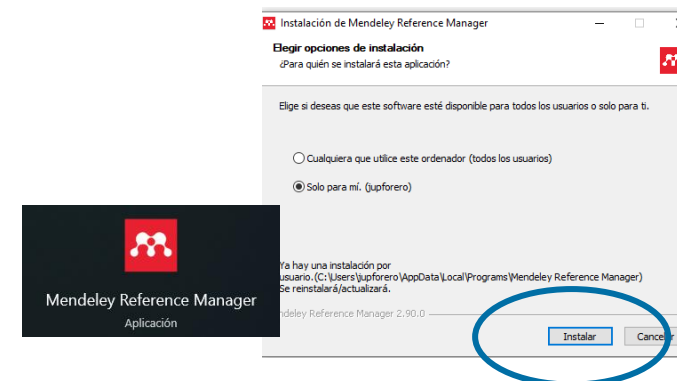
Mendeley Reference Manager
Aplicación

Instalación de Mendeley Reference Manager

Elegir opciones de instalación
¿Para quién se instalará esta aplicación?

Elige si deseas que este software esté disponible para todos los usuarios o solo para ti.

Cualquiera que utilice este ordenador (todos los usuarios)

Solo para mí. (jupforero)

Ya hay una instalación por usuario. (C:\Users\jupforero\AppData\Local\Programs\Mendeley Reference Manager)
Se reinstalará/actualizará.

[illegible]ndeley Reference Manager 2.90.0

Instalar
Cance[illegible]